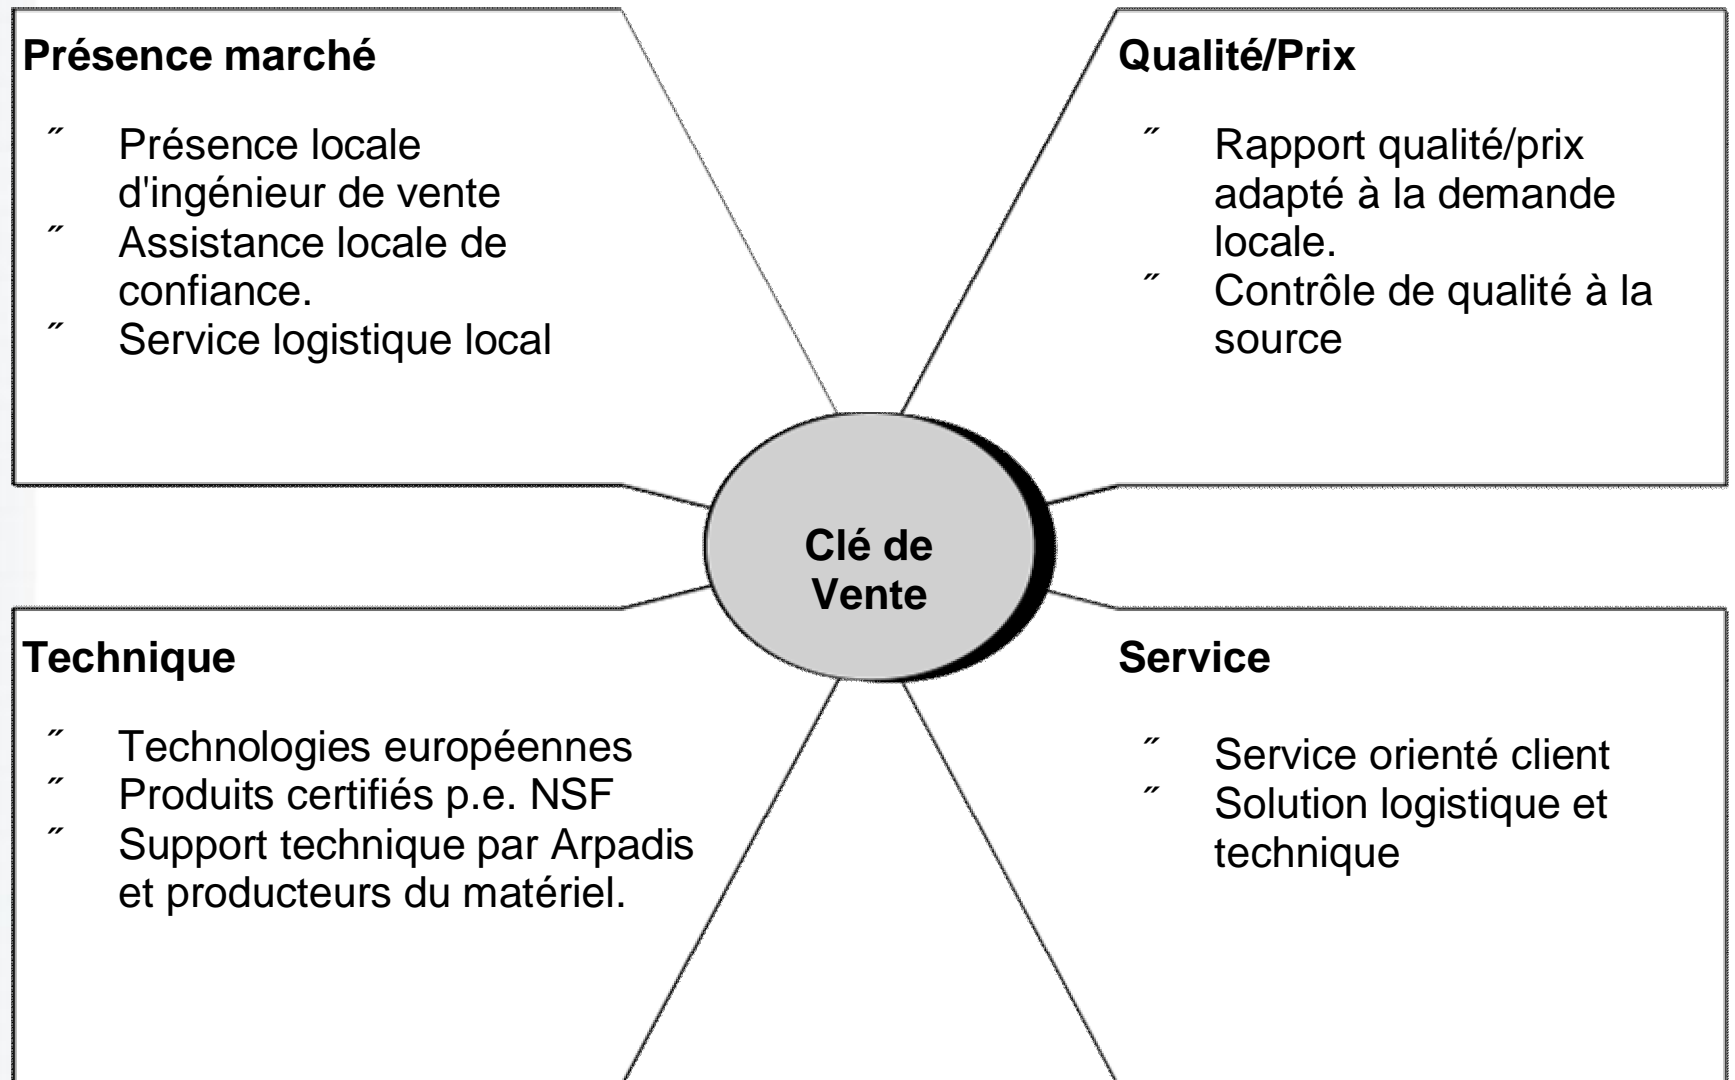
Présence marché

″ Présence locale d'ingénieur de vente
″ Assistance locale de confiance.
″ Service logistique local

Qualité/Prix

″ Rapport qualité/prix adapté à la demande locale.
″ Contrôle de qualité à la source

Clé de Vente

Technique

″ Technologies européennes
″ Produits certifiés p.e. NSF
″ Support technique par Arpadis et producteurs du matériel.

Service

″ Service orienté client
″ Solution logistique et technique